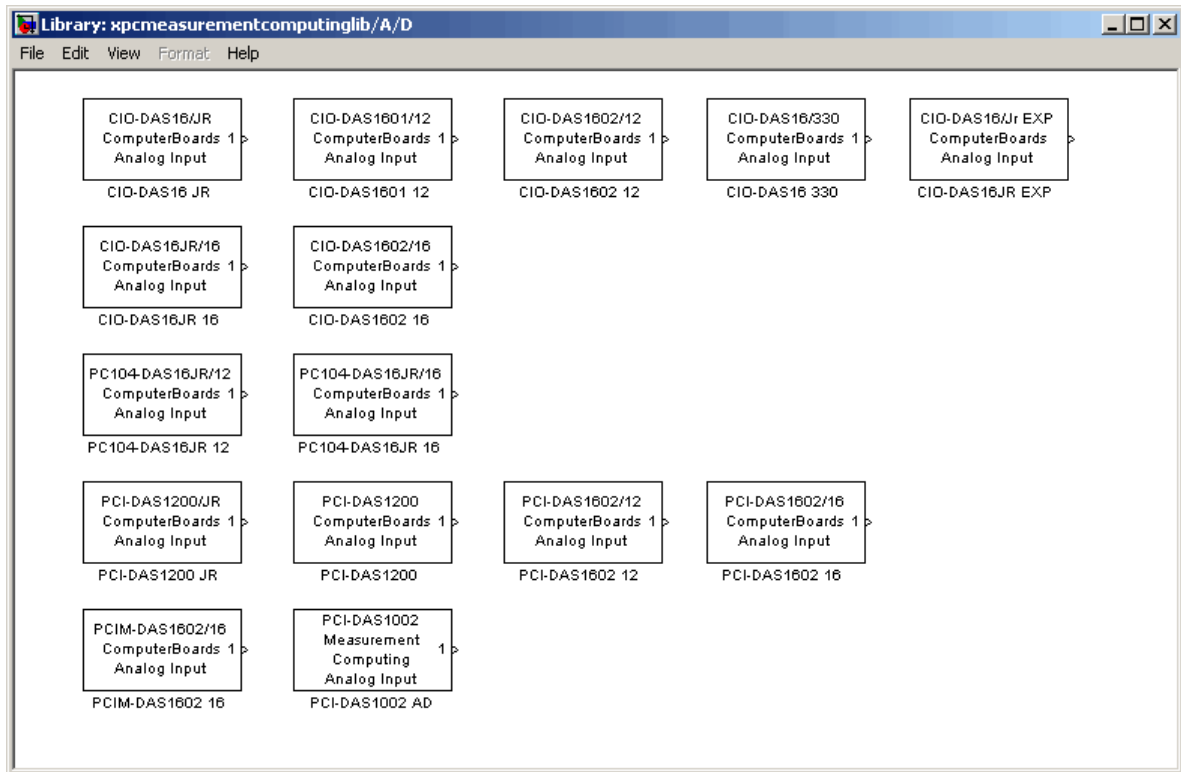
Library: xpcmeasurementcomputinglib/A/D

File Edit View Format Help

CIO-DAS16/JR
ComputerBoards 1
Analog Input
CIO-DAS16 JR

CIO-DAS1601/12
ComputerBoards 1
Analog Input
CIO-DAS1601 12

CIO-DAS1602/12
ComputerBoards 1
Analog Input
CIO-DAS1602 12

CIO-DAS16/330
ComputerBoards 1
Analog Input
CIO-DAS16 330

CIO-DAS16/Jr EXP
ComputerBoards
Analog Input
CIO-DAS16JR EXP

CIO-DAS16JR/16
ComputerBoards 1
Analog Input
CIO-DAS16JR 16

CIO-DAS1602/16
ComputerBoards 1
Analog Input
CIO-DAS1602 16

PC104-DAS16JR/12
ComputerBoards 1
Analog Input
PC104-DAS16JR 12

PC104-DAS16JR/16
ComputerBoards 1
Analog Input
PC104-DAS16JR 16

PCI-DAS1200/JR
ComputerBoards 1
Analog Input
PCI-DAS1200 JR

PCI-DAS1200
ComputerBoards 1
Analog Input
PCI-DAS1200

PCI-DAS1602/12
ComputerBoards 1
Analog Input
PCI-DAS1602 12

PCI-DAS1602/16
ComputerBoards 1
Analog Input
PCI-DAS1602 16

PCIM-DAS1602/16
ComputerBoards 1
Analog Input
PCIM-DAS1602 16

PCI-DAS1002
Measurement
Computing
Analog Input
1
PCI-DAS1002 AD